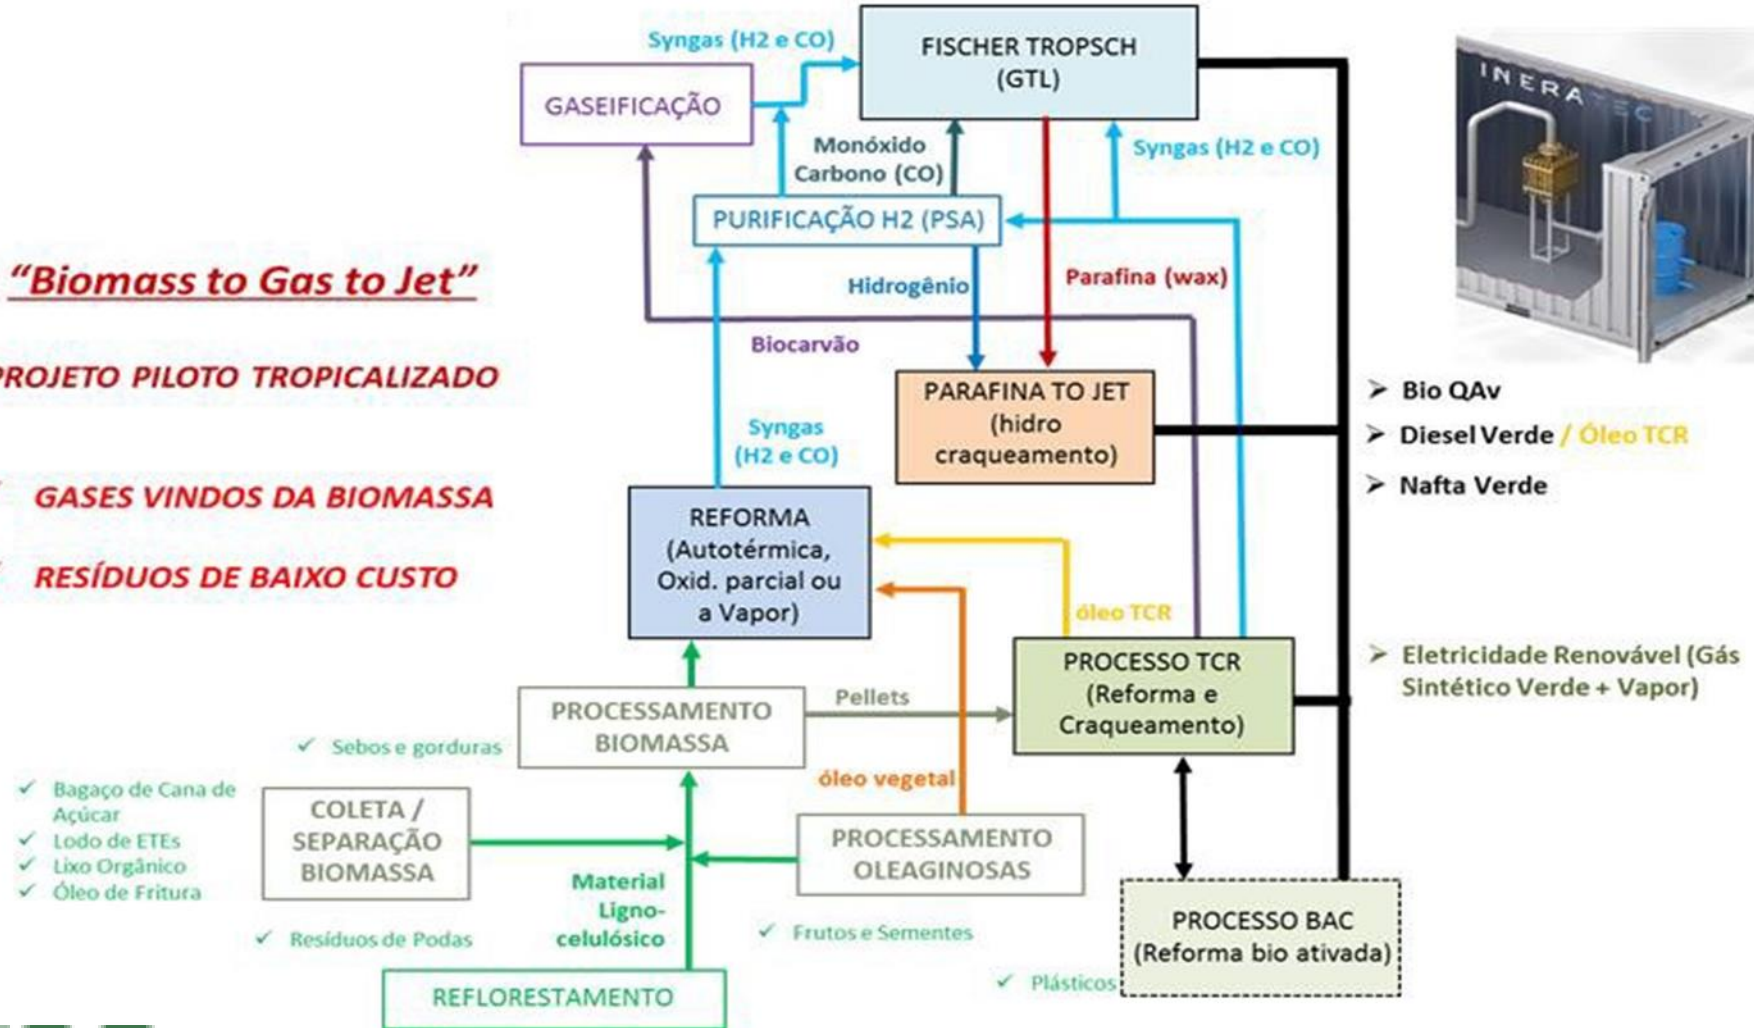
"Biomass to Gas to Jet"

PROJETO PILOTO TROPICALIZADO

GASES VINDOS DA BIOMASSA

RESÍDUOS DE BAIXO CUSTO

Syngas (H2 e CO)

FISCHER TROPSCH (GTL)

GASEIFICAÇÃO

Monóxido Carbono (CO)

Syngas (H2 e CO)

PURIFICAÇÃO H2 (PSA)

Hidrogênio

Parafina (wax)

Biocarvão

PARAFINA TO JET (hidro craqueamento)

Syngas (H2 e CO)

REFORMA (Autotérmica, Oxid. parcial ou a Vapor)

óleo TCR

PROCESSO TCR (Reforma e Craqueamento)

Pellets

PROCESSAMENTO BIOMASSA

óleo vegetal

✓ Sebos e gorduras

✓ Bagaço de Cana de Açúcar
✓ Lodo de ETEs
✓ Lixo Orgânico
✓ Óleo de Fritura

COLETA / SEPARAÇÃO BIOMASSA

PROCESSAMENTO OLEAGINOSAS

Material Ligno-celulósico

✓ Resíduos de Podas

✓ Frutos e Sementes

PROCESSO BAC (Reforma bio ativada)

✓ Plásticos

REFLORESTAMENTO

INERATEC

➢ Bio QAv
➢ Diesel Verde / Óleo TCR
➢ Nafta Verde

➢ Eletricidade Renovável (Gás Sintético Verde + Vapor)